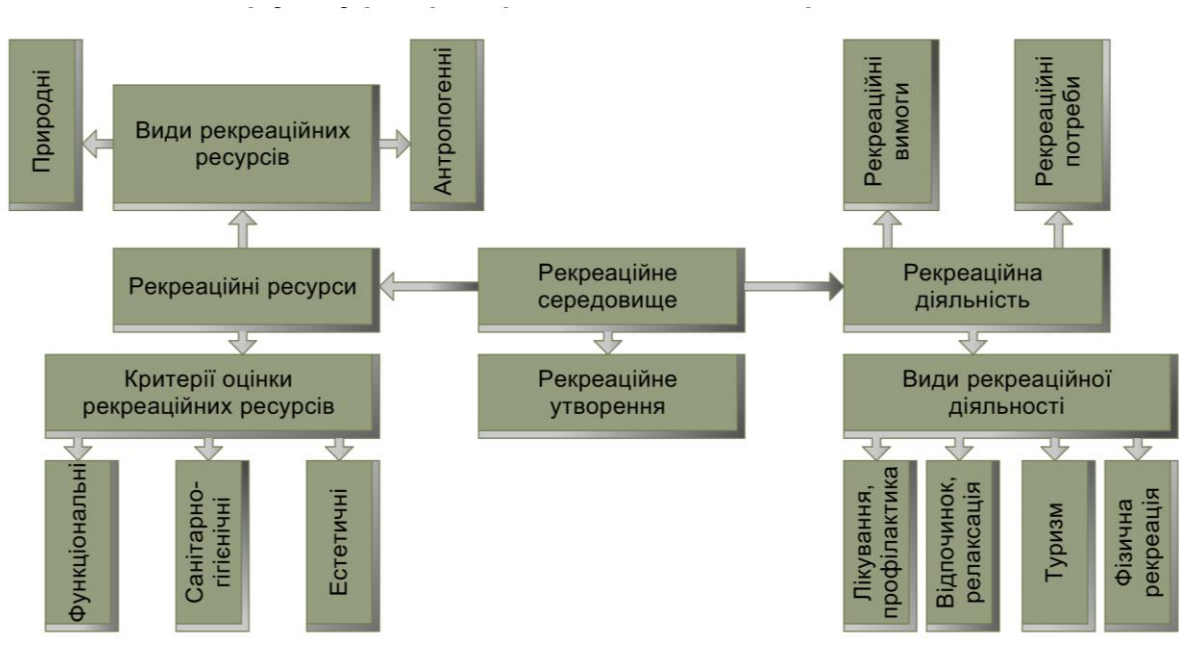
Природні

Види рекреаційних ресурсів

Антропогенні

Рекреаційні ресурси

Критерії оцінки рекреаційних ресурсів

Функціональні

Санітарно-гігієнічні

Естетичні

Рекреаційне середовище

Рекреаційне утворення

Рекреаційні вимоги

Рекреаційні потреби

Рекреаційна діяльність

Види рекреаційної діяльності

Лікування, профілактика

Відпочинок, релаксація

Туризм

Фізична рекреація